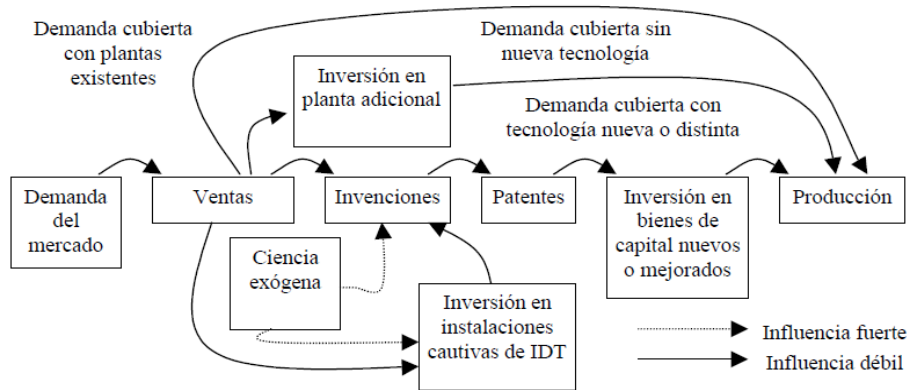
Demanda cubierta con plantas existentes

Demanda cubierta sin nueva tecnología

Inversión en planta adicional

Demanda cubierta con tecnología nueva o distinta

Demanda del mercado

Ventas

Invenciones

Patentes

Inversión en bienes de capital nuevos o mejorados

Producción

Ciencia exógena

Inversión en instalaciones cautivas de IDT

Influencia fuerte

Influencia débil